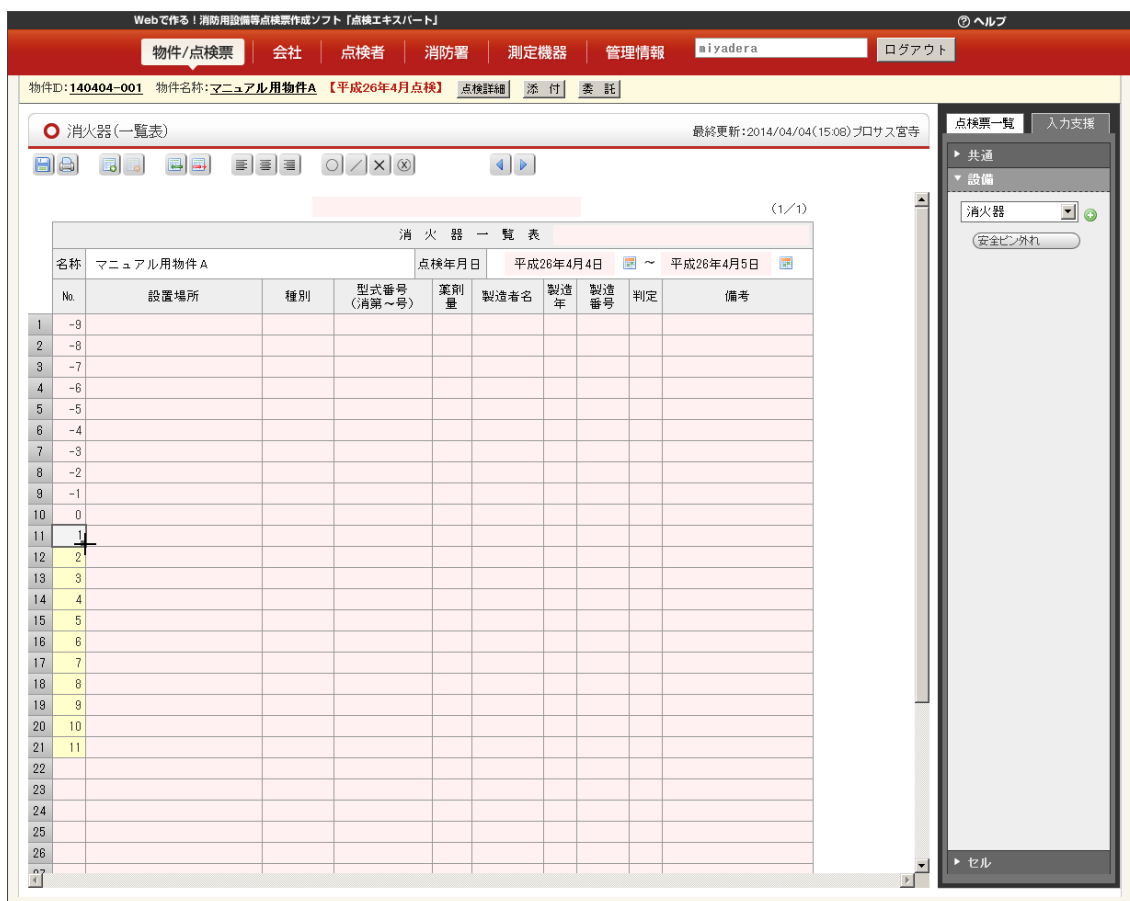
Webで作る！消防用設備等点検票作成ソフト「点検エキスパート」

ヘルプ

物件/点検票 | 会社 | 点検者 | 消防署 | 測定機器 | 管理情報

miyadera

ログアウト

物件ID: 140404-001 物件名称: マニュアル用物件A 【平成26年4月点検】 点検詳細 添付 委託

消火器(一覧表)

最終更新: 2014/04/04(15:08)プロサス宮寺

(1/1)

消 火 器 一 覧 表

| 名称 | マニュアル用物件A | | 点検年月日 | 平成26年4月4日 ～ 平成26年4月5日 | | | | | |
|---|---|---|---|---|---|---|---|---|---|
| No. | 設置場所 | 種別 | 型式番号(消第～号) | 薬剤量 | 製造者名 | 製造年 | 製造番号 | 判定 | 備考 |
| -9 | | | | | | | | | |
| -8 | | | | | | | | | |
| -7 | | | | | | | | | |
| -6 | | | | | | | | | |
| -5 | | | | | | | | | |
| -4 | | | | | | | | | |
| -3 | | | | | | | | | |
| -2 | | | | | | | | | |
| -1 | | | | | | | | | |
| 0 | | | | | | | | | |
| 1 | | | | | | | | | |
| 2 | | | | | | | | | |
| 3 | | | | | | | | | |
| 4 | | | | | | | | | |
| 5 | | | | | | | | | |
| 6 | | | | | | | | | |
| 7 | | | | | | | | | |
| 8 | | | | | | | | | |
| 9 | | | | | | | | | |
| 10 | | | | | | | | | |
| 11 | | | | | | | | | |

1 2 3 4 5 6 7 8 9 10 11 12 13 14 15 16 17 18 19 20 21 22 23 24 25 26 27

点検票一覧 入力支援

共通

設備

消火器

安全ピン外れ

セル